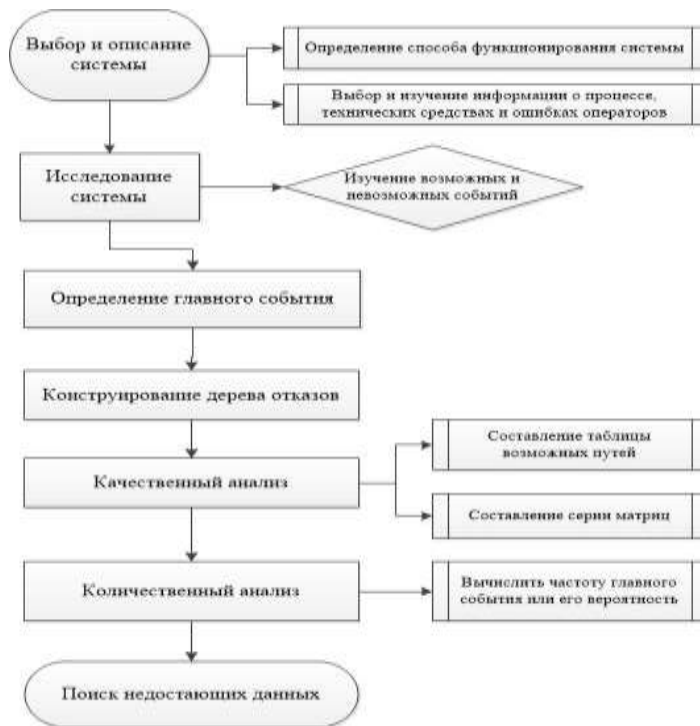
Выбор и описание системы

Определение способа функционирования системы

Выбор и изучение информации о процессе, технических средствах и ошибках операторов

Исследование системы

Изучение возможных и невозможных событий

Определение главного события

Конструирование дерева отказов

Качественный анализ

Составление таблицы возможных путей

Составление серии матриц

Количественный анализ

Вычислить частоту главного события или его вероятность

Поиск недостающих данных